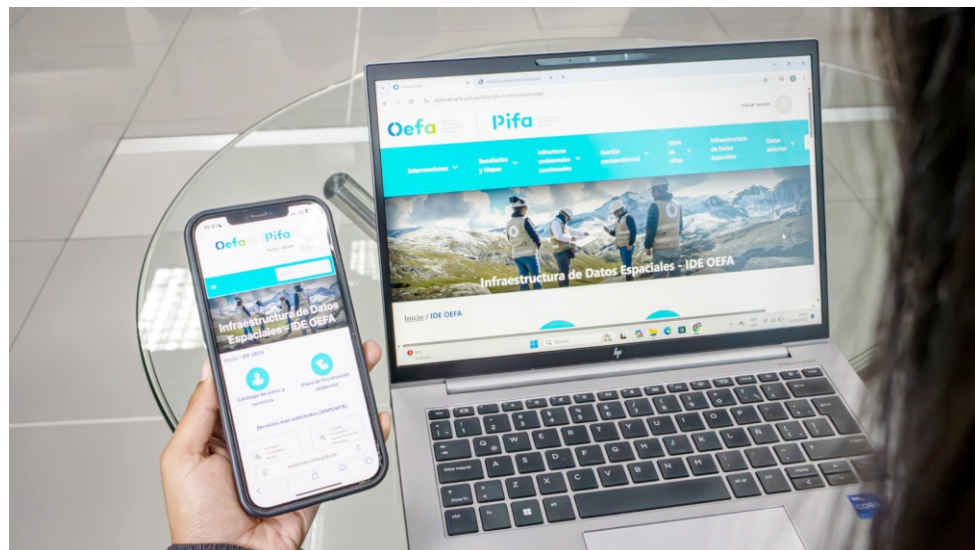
Oefa

Pifa

Intervenciones

Resultados y Mapas

Infractores ambientales condenados

Gestión socioambiental

OEFA en cifras

Infraestructura de Datos Espaciales

Datos abiertos

Infraestructura de Datos Espaciales - IDE OEFA

Inicio / IDE OEFA

Oefa Pifa

Infraestructura de Datos Espaciales - IDE OEFA

Inicio / IDE OEFA

Catálogo de datos y servicios

Mapa de fiscalización ambiental

Servicios más solicitados (WMS/WFS)

pifa.oefa.gob.pe

hp